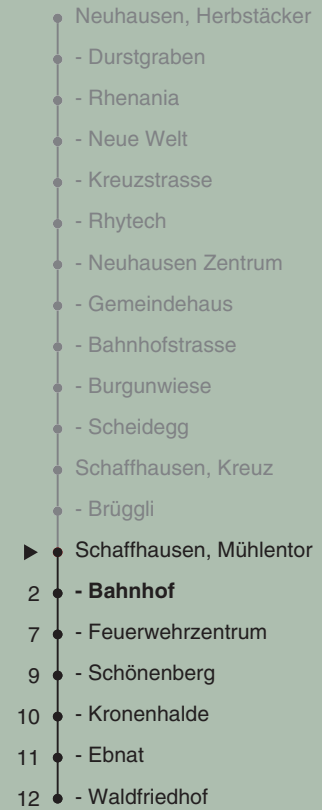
Neuhausen, Herbstäcker
- Durstgraben
- Rhenania
- Neue Welt
- Kreuzstrasse
- Rhytech
- Neuhausen Zentrum
- Gemeindehaus
- Bahnhofstrasse
- Burgunwiese
- Scheidegg
Schaffhausen, Kreuz
- Brüggli
Schaffhausen, Mühlentor
2 **- Bahnhof**
7 - Feuerwehrzentrum
9 - Schönenberg
10 - Kronenhalde
11 - Ebnat
12 - Waldfriedhof